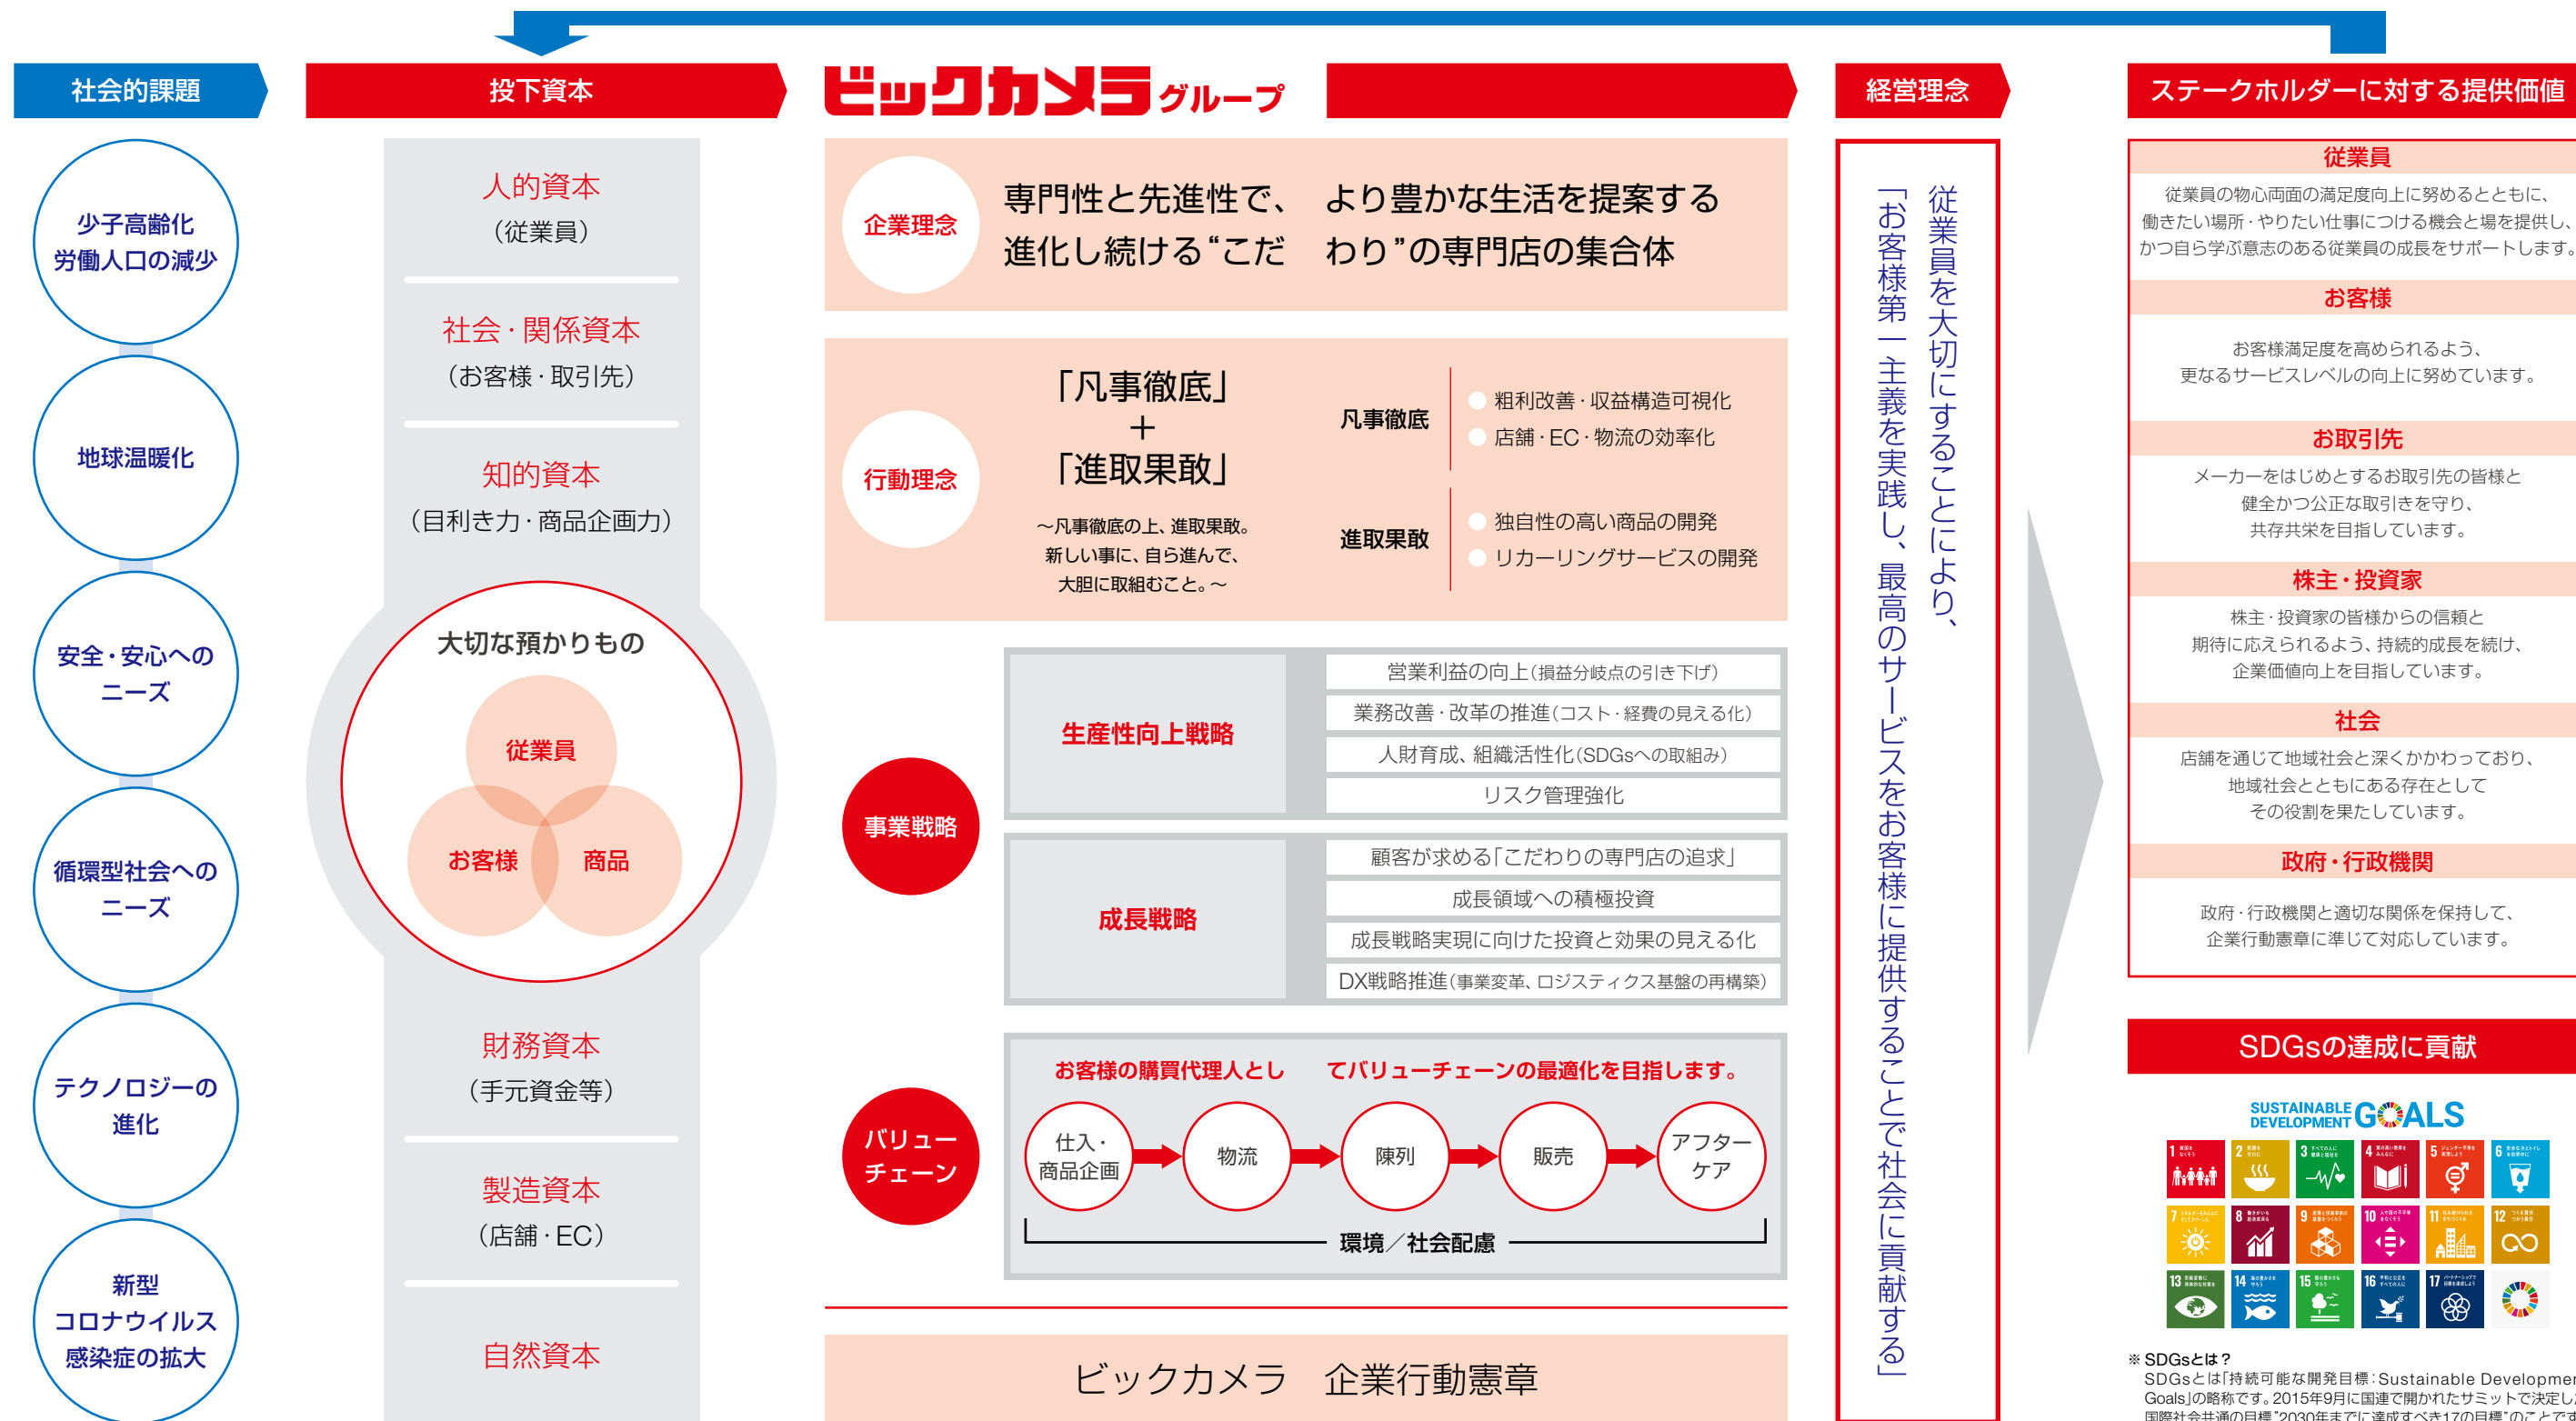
社会的課題

少子高齢化 労働人口の減少

地球温暖化

安全・安心への ニーズ

循環型社会への ニーズ

テクノロジーの 進化

新型 コロナウイルス 感染症の拡大

投下資本

人的資本 (従業員)

社会・関係資本 (お客様・取引先)

知的資本 (目利き力・商品企画力)

大切な預かりもの

従業員

お客様

商品

財務資本 (手元資金等)

製造資本 (店舗・EC)

自然資本

ビックカメラグループ

企業理念

専門性と先進性で、より豊かな生活を提案する 進化し続ける"こだわり"の専門店の集合体

行動理念

「凡事徹底」 + 「進取果敢」

〜凡事徹底の上、進取果敢。 新しい事に、自ら進んで、 大胆に取組むこと。〜

凡事徹底

粗利改善・収益構造可視化

店舗・EC・物流の効率化

進取果敢

独自性の高い商品の開発

リカーリングサービスの開発

事業戦略

生産性向上戦略

営業利益の向上(損益分岐点の引き下げ)

業務改善・改革の推進(コスト・経費の見える化)

人財育成、組織活性化(SDGsへの取組み)

リスク管理強化

成長戦略

顧客が求める「こだわりの専門店の追求」

成長領域への積極投資

成長戦略実現に向けた投資と効果の見える化

DX戦略推進(事業変革、ロジスティクス基盤の再構築)

バリューチェーン

お客様の購買代理人としてバリューチェーンの最適化を目指します。

仕入・商品企画

物流

陳列

販売

アフターケア

環境／社会配慮

ビックカメラ 企業行動憲章

経営理念

従業員を大切にすることにより、「お客様第一主義を実践し、最高のサービスをお客様に提供することで社会に貢献する」

ステークホルダーに対する提供価値

従業員

従業員の物心両面の満足度向上に努めるとともに、働きたい場所・やりたい仕事につける機会と場を提供し、かつ自ら学ぶ意志のある従業員の成長をサポートします。

お客様

お客様満足度を高められるよう、更なるサービスレベルの向上に努めています。

お取引先

メーカーをはじめとするお取引先の皆様と健全かつ公正な取引きを守り、共存共栄を目指しています。

株主・投資家

株主・投資家の皆様からの信頼と期待に応えられるよう、持続的成長を続け、企業価値向上を目指しています。

社会

店舗を通じて地域社会と深くかかわっており、地域社会とともにある存在としてその役割を果たしています。

政府・行政機関

政府・行政機関と適切な関係を保持して、企業行動憲章に準じて対応しています。

SDGsの達成に貢献

SUSTAINABLE DEVELOPMENT GOALS

1 2 3 4 5 6 7 8 9 10 11 12 13 14 15 16 17

※SDGsとは？
SDGsとは「持続可能な開発目標：Sustainable Developmen Goals」の略称です。2015年9月に国連で開かれたサミットで決定し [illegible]